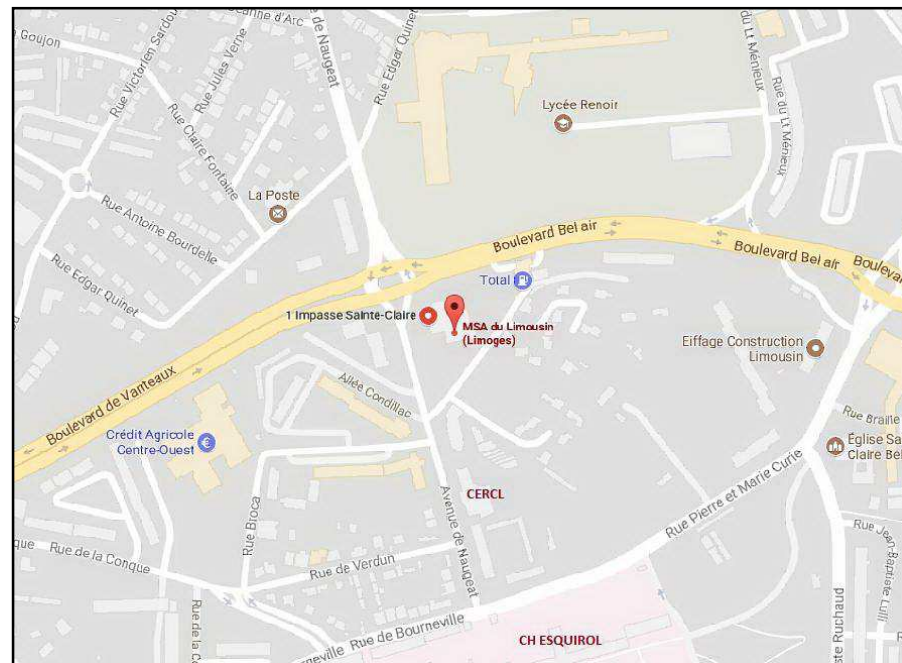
Goujon
Rue Victorien Sardou
Jeanne d'Arc
de Naugeat
Rue Edgar Quinet
Rue Jules Verne
Rue Claire Fontaine
du Lt Méneux
Rue du Lt Méneux
Lycée Renoir
La Poste
Rue Antoine Bourdelle
Rue Edgar Quinet
Boulevard Bel air
Boulevard Bel air
Boulevard
Total
1 Impasse Sainte-Claire
MSA du Limousin (Limoges)
Eiffage Construction Limousin
Boulevard de Vanteaux
Allée Condillac
Rue Braille
Église Sa
Claire Bel
Crédit Agricole Centre-Ouest
CERCL
Avenue de Naugeat
Rue Pierre et Marie Curie
Rue Bioca
Rue Jean-Baptiste Lulli
que
Rue de la Conque
Rue de Verdun
Rue de la C
neville
Rue de Bourneville
CH ESQUIROL
ste Ruchaud